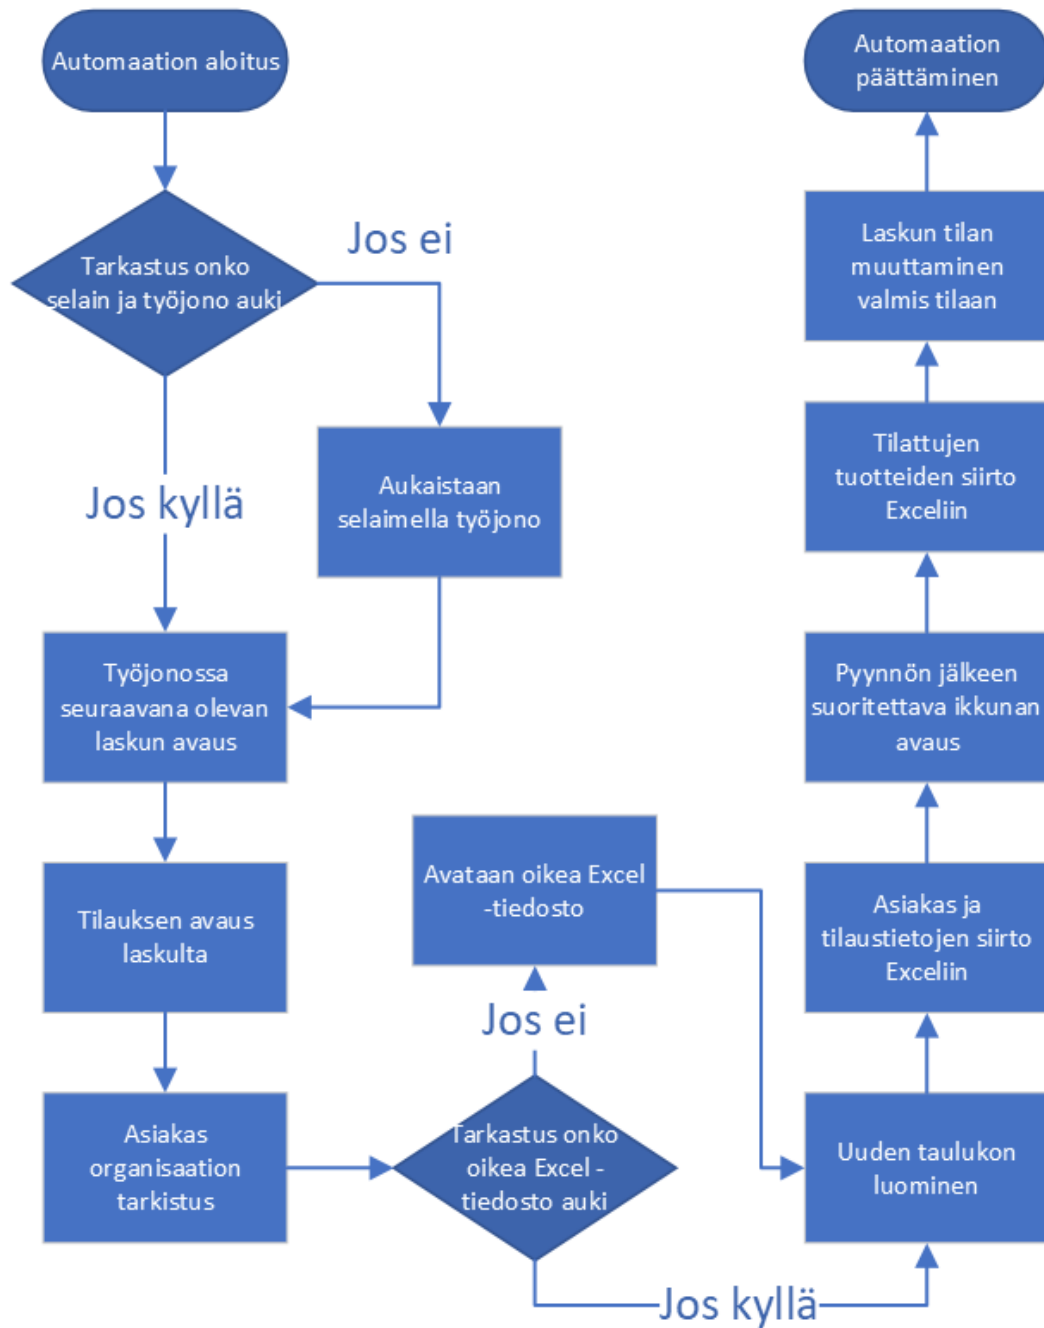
Automaation aloitus

Tarkastus onko selain ja työjono auki

Jos ei

Aukaistaan selaimella työjono

Jos kyllä

Työjonossa seuraavana olevan laskun avaus

Tilauksen avaus laskulta

Asiakas organisaation tarkistus

Tarkastus onko oikea Excel - tiedosto auki

Jos ei

Avataan oikea Excel -tiedosto

Jos kyllä

Uuden taulukon luominen

Asiakas ja tilaustietojen siirto Exceliin

Pyynnön jälkeen suoritettava ikkunan avaus

Tilattujen tuotteiden siirto Exceliin

Laskun tilan muuttaminen valmis tilaan

Automaation päättäminen